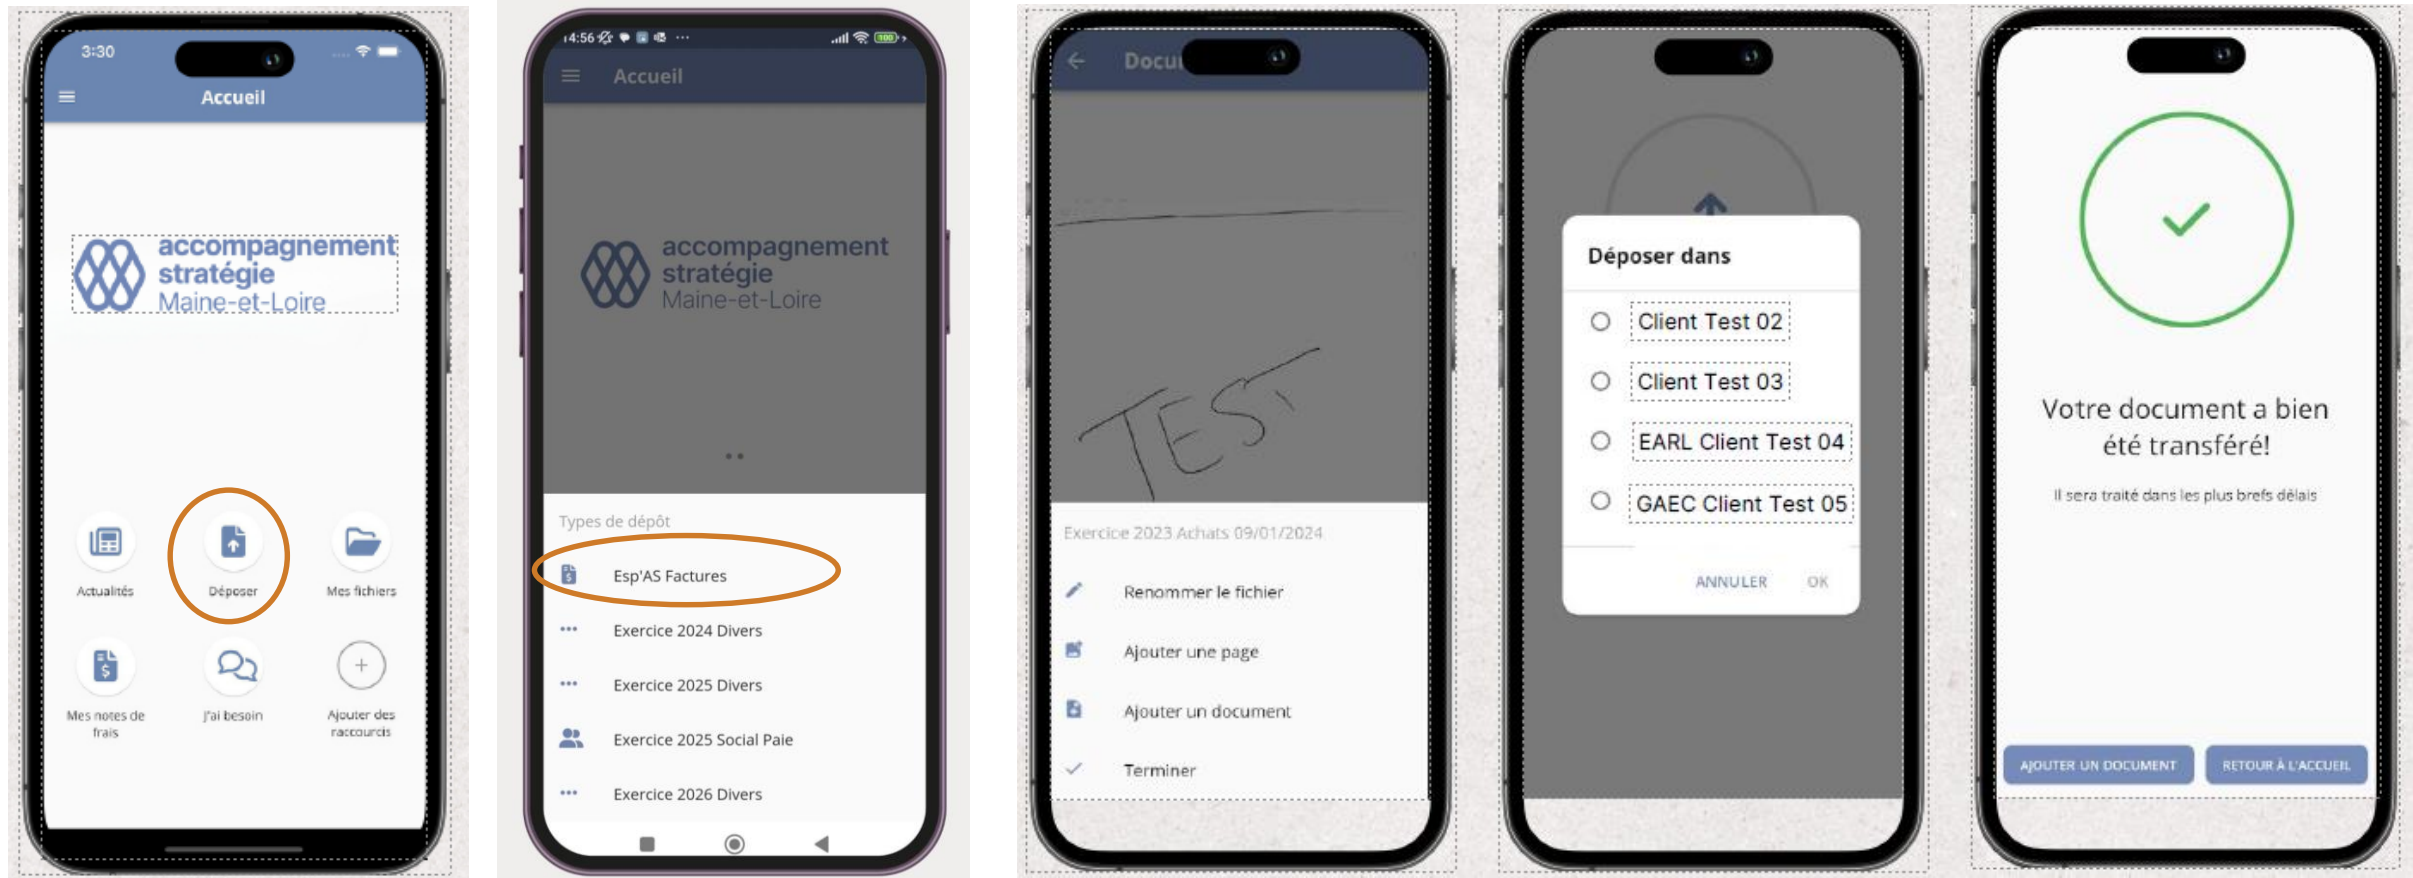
3:30

Accueil

accompagnement stratégie Maine-et-Loire

Actualités

Déposer

Mes fichiers

Mes notes de frais

J'ai besoin

Ajouter des raccourcis

14:56

Accueil

accompagnement stratégie Maine-et-Loire

Types de dépôt

Esp'AS Factures

Exercice 2024 Divers

Exercice 2025 Divers

Exercice 2025 Social Paie

Exercice 2026 Divers

Docu

TEST

Exercice 2023 Achats 09/01/2024

Renommer le fichier

Ajouter une page

Ajouter un document

Terminer

Déposer dans

Client Test 02

Client Test 03

EARL Client Test 04

GAEC Client Test 05

ANNULER

OK

Votre document a bien été transféré!

Il sera traité dans les plus brefs délais

AJOUTER UN DOCUMENT

RETOUR À L'ACCUEIL